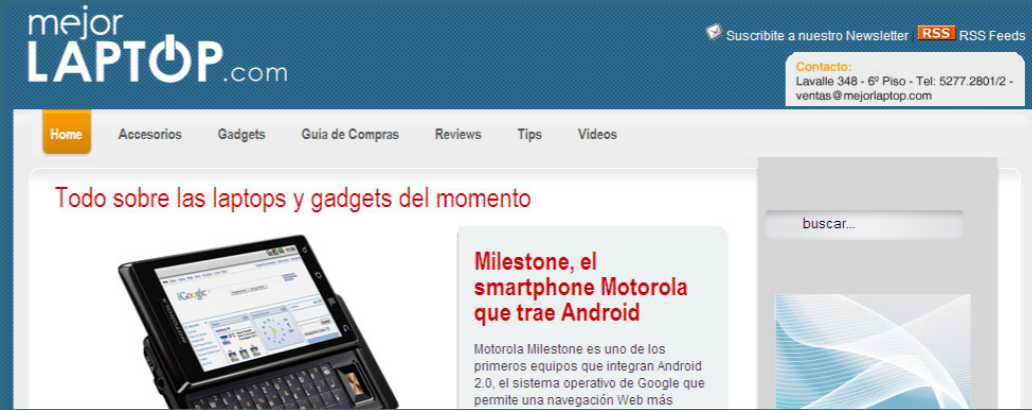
mejor LAPTOP.com

Suscribite a nuestro Newsletter RSS RSS Feeds

Contacto:
Lavalle 348 - 6º Piso - Tel: 5277.2801/2 - ventas@mejorlaptop.com

Home Accesorios Gadgets Guia de Compras Reviews Tips Videos

Todo sobre las laptops y gadgets del momento

buscar...

Milestone, el smartphone Motorola que trae Android

Motorola Milestone es uno de los primeros equipos que integran Android 2.0, el sistema operativo de Google que permite una navegación Web más